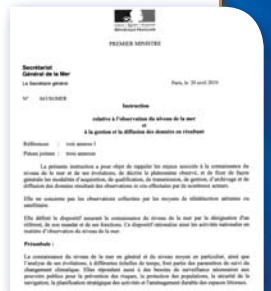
PREMIER MINISTRE

Secrétariat
Général de la Mer

La Secrétaire générale

Paris, le 20 avril 2010

N° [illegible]

Instruction

relative à l'observation du niveau de la mer
et
à la gestion et la diffusion des données en résultant

Référence : voir annexe 1
Pièces jointes : voir annexe

La présente instruction a pour objet de rappeler les enjeux associés à la connaissance du niveau de la mer et de ses évolutions, de décrire le phénomène observé, et de fixer de façon générale les modalités d'acquisition, de qualification, de transmission, de gestion, d'archivage et de diffusion des données résultant des observations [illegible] effectuées par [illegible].

Elle ne concerne pas les observations collectées par des moyens de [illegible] en satellitaire.

Elle définit le dispositif assurant la connaissance du niveau de la mer par la désignation d'un référent, de son mandat et de ses fonctions. Ce dispositif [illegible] les activités nationales en matière d'observation du niveau de la mer.

Préambule :

La connaissance du niveau de la mer en général et du niveau moyen en particulier, ainsi que l'analyse de ses évolutions, à différentes échelles de temps, font partie des paramètres de suivi du changement climatique. Elles répondent aussi à des besoins de surveillance nécessaires aux pouvoirs publics pour la prévention des risques, la protection des populations, la sécurité de la navigation, la planification stratégique des activités et l'aménagement durable des espaces littoraux.